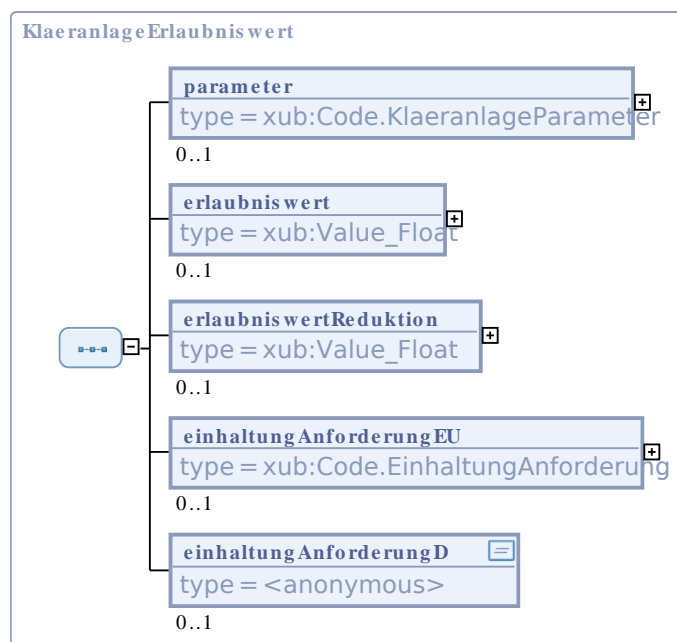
KlaeranlageErlaubniswert

parameter
type = xub:Code.KlaeranlageParameter
0..1

erlaubniswert
type = xub:Value_Float
0..1

erlaubniswertReduktion
type = xub:Value_Float
0..1

einhaltungAnforderungEU
type = xub:Code.EinhaltungAnforderung
0..1

einhaltungAnforderungD
type = <anonymous>
0..1